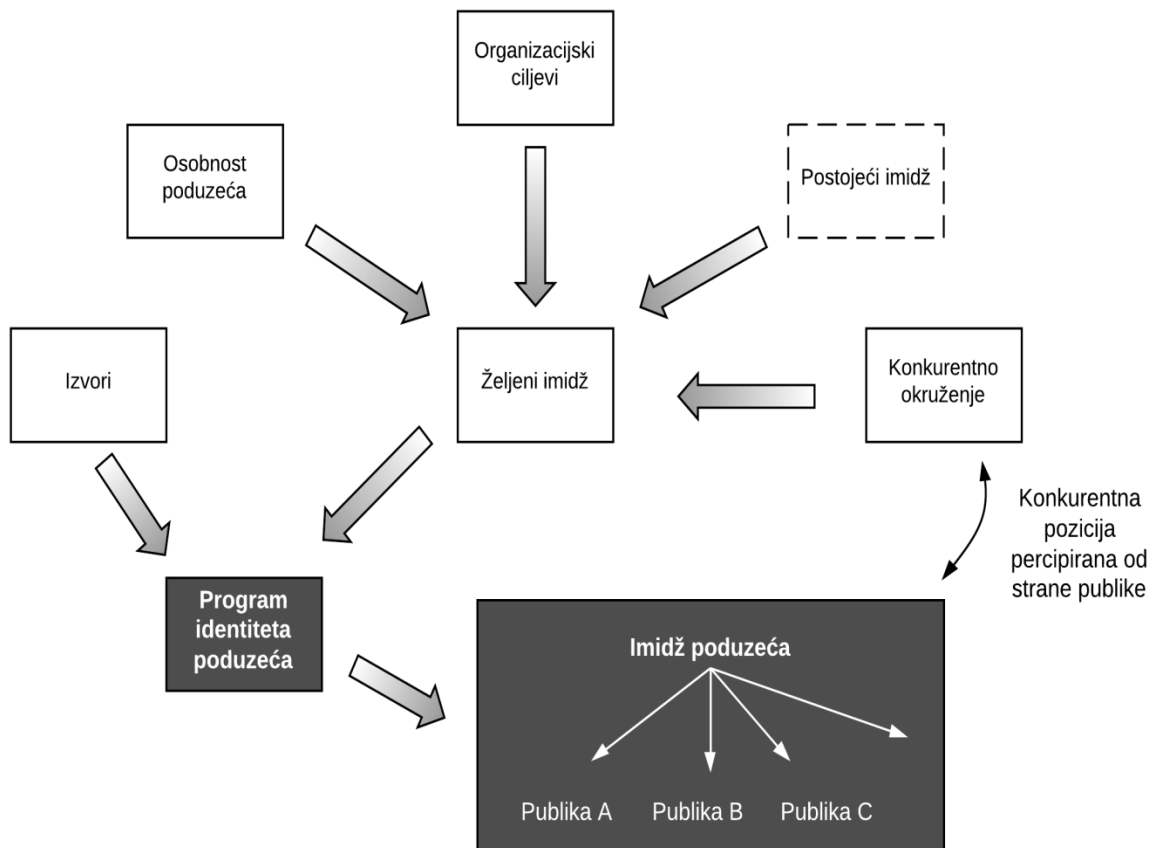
Organizacijski ciljevi

Osobnost poduzeća

Postojeći imidž

Izvori

Željeni imidž

Konkurentno okruženje

Konkurentna pozicija percipirana od strane publike

Program identiteta poduzeća

Imidž poduzeća

Publika A

Publika B

Publika C